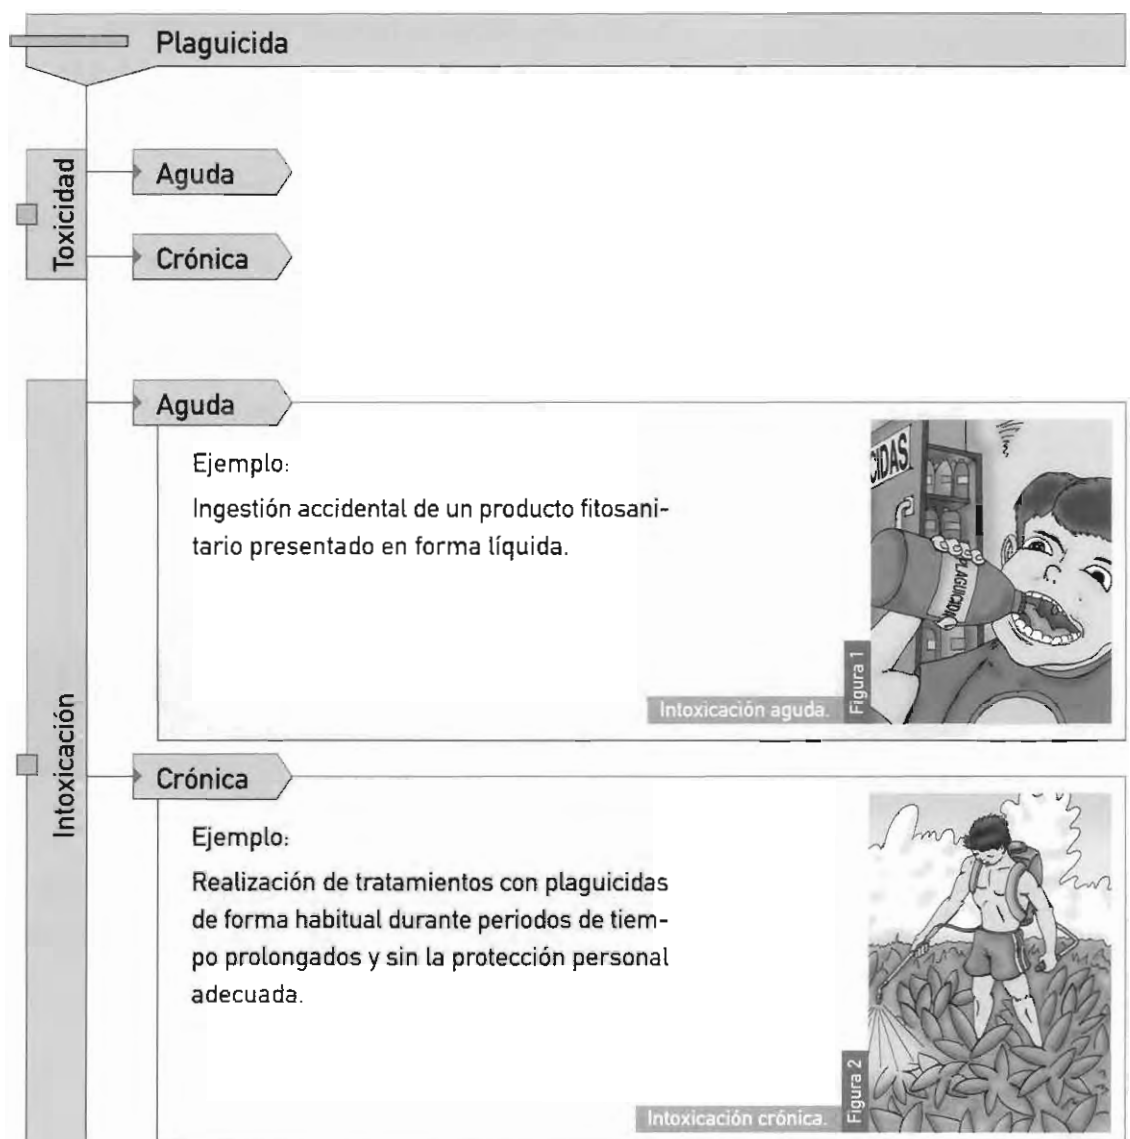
Plaguicida

Toxicidad

Aguda

Crónica

Intoxicación

Aguda

Ejemplo:

Ingestión accidental de un producto fitosanitario presentado en forma líquida.

CIDAS

PLAGUICIDA

Intoxicación aguda.

Figura 1

Crónica

Ejemplo:

Realización de tratamientos con plaguicidas de forma habitual durante periodos de tiempo prolongados y sin la protección personal adecuada.

Intoxicación crónica.

Figura 2